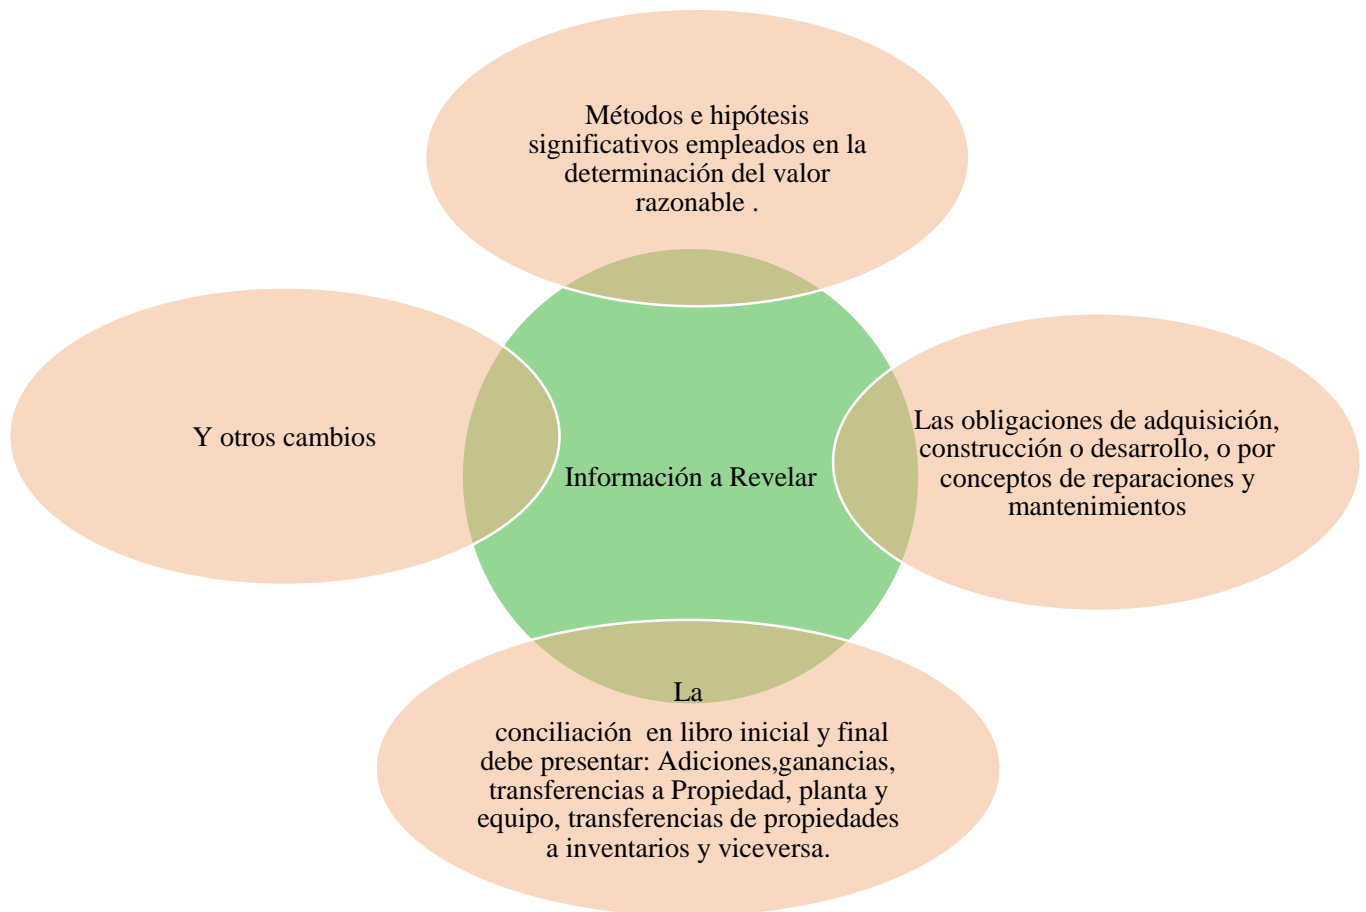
Métodos e hipótesis significativos empleados en la determinación del valor razonable .

Y otros cambios

Información a Revelar

Las obligaciones de adquisición, construcción o desarrollo, o por conceptos de reparaciones y mantenimientos

La

conciliación  en libro inicial y final debe presentar: Adiciones,ganancias, transferencias a Propiedad, planta y equipo, transferencias de propiedades a inventarios y viceversa.